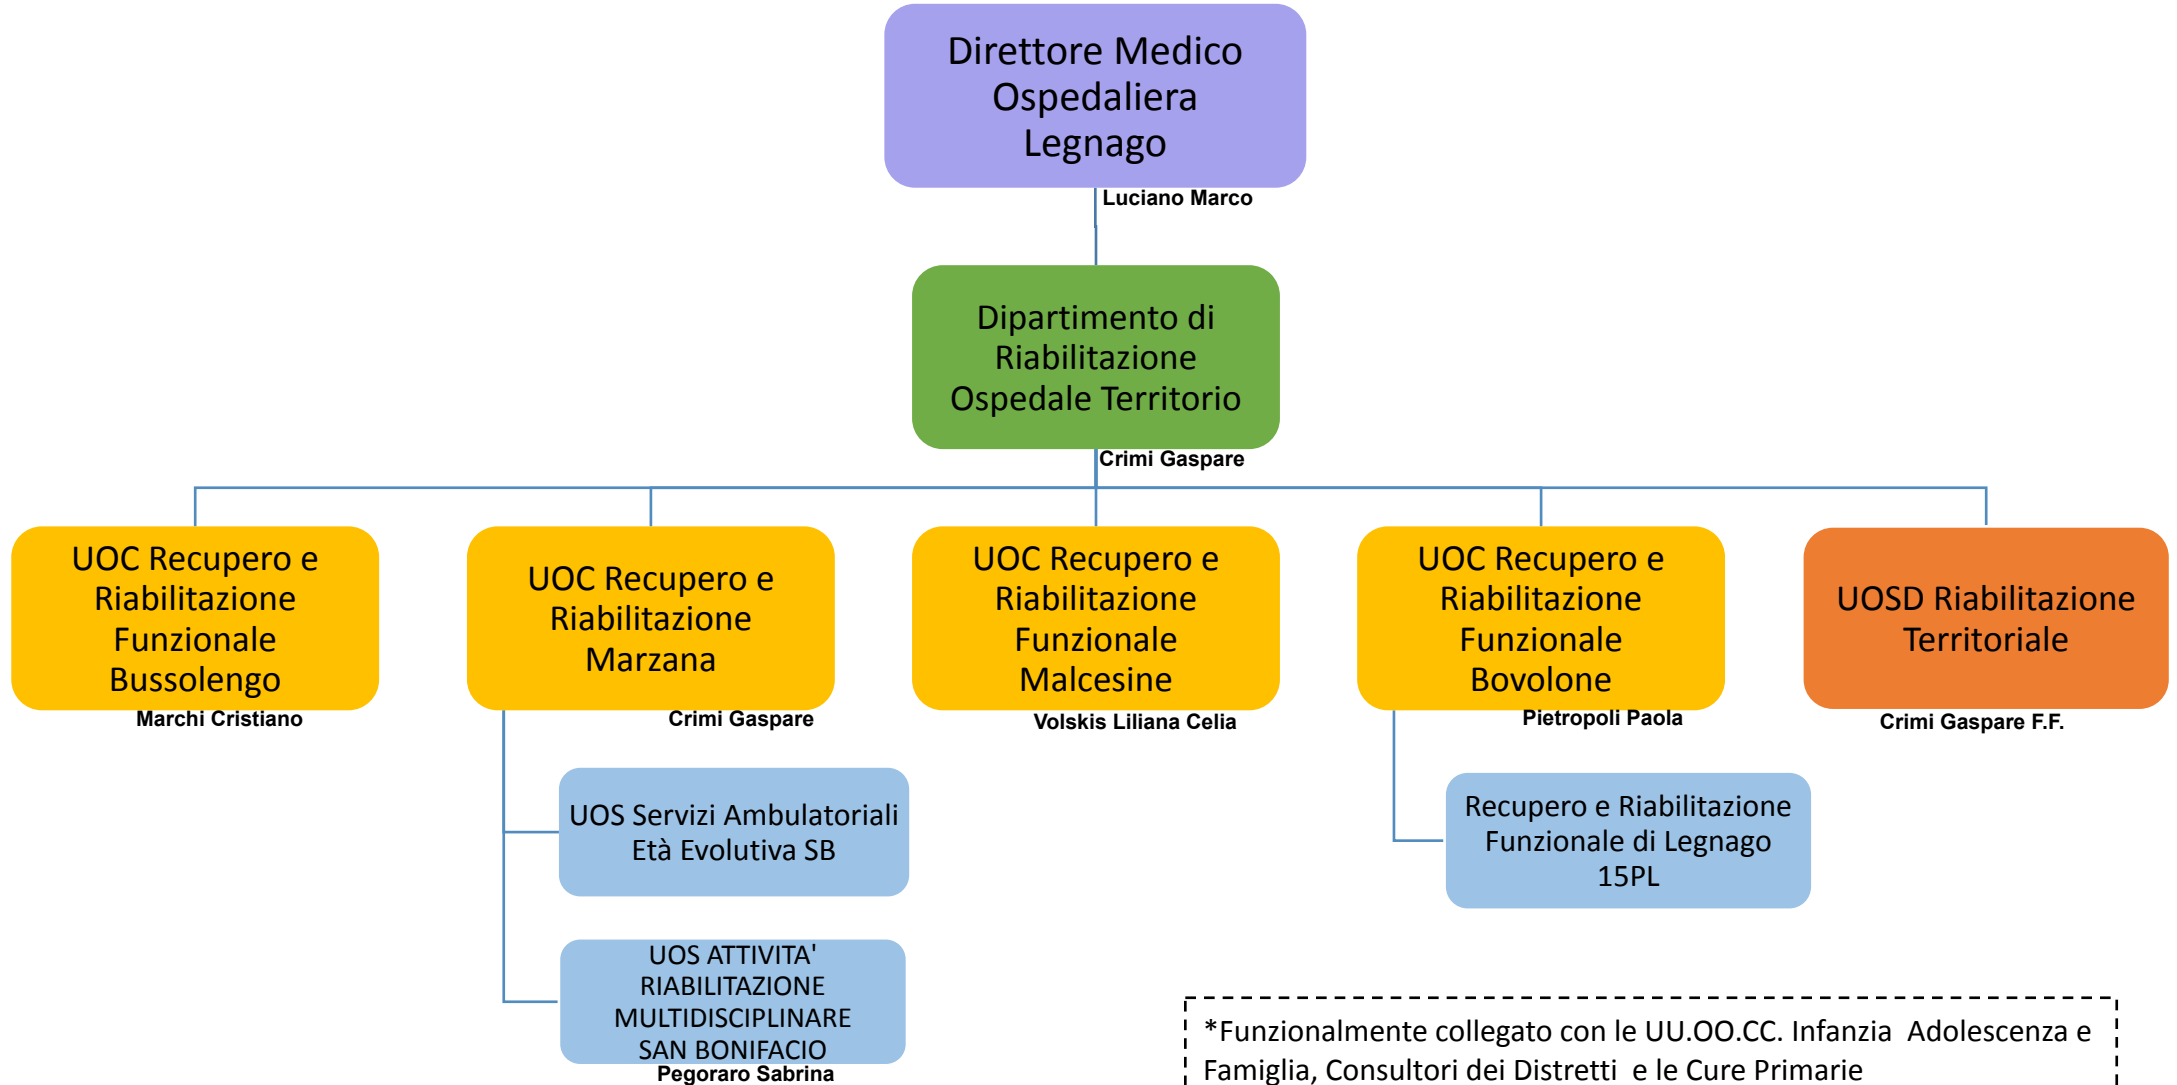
Direttore Medico Ospedaliera Legnago

Luciano Marco

Dipartimento di Riabilitazione Ospedale Territorio

Crimi Gaspare

UOC Recupero e Riabilitazione Funzionale Bussolengo

Marchi Cristiano

UOC Recupero e Riabilitazione Marzana

Crimi Gaspare

UOC Recupero e Riabilitazione Funzionale Malcesine

Volskis Liliana Celia

UOC Recupero e Riabilitazione Funzionale Bovolone

Pietropoli Paola

UOSD Riabilitazione Territoriale

Crimi Gaspare F.F.

UOS Servizi Ambulatoriali Età Evolutiva SB

UOS ATTIVITA' RIABILITAZIONE MULTIDISCIPLINARE SAN BONIFACIO

Pegoraro Sabrina

Recupero e Riabilitazione Funzionale di Legnago 15PL

*Funzionalmente collegato con le UU.OO.CC. Infanzia Adolescenza e Famiglia, Consultori dei Distretti e le Cure Primarie